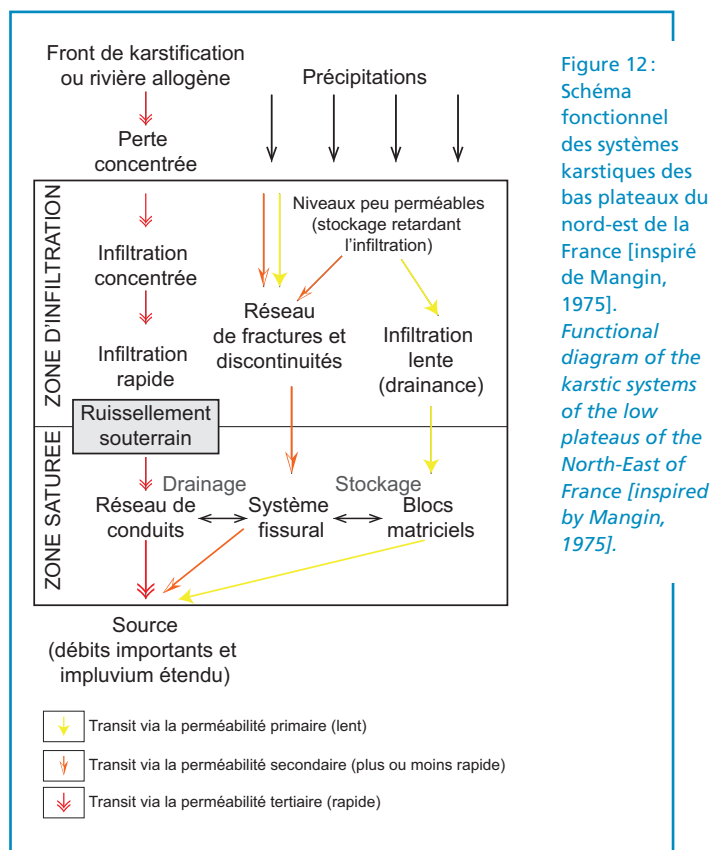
Front de karstification ou rivière allogène

Précipitations

Perte concentrée

ZONE D'INFILTRATION

Niveaux peu perméables (stockage retardant l'infiltration)

Infiltration concentrée

Réseau de fractures et discontinuités

Infiltration lente (drainance)

Infiltration rapide

Ruissellement souterrain

ZONE SATUREE

Drainage

Stockage

Réseau de conduits

Système fissural

Blocs matriciels

Source (débits importants et impluvium étendu)

Transit via la perméabilité primaire (lent)

Transit via la perméabilité secondaire (plus ou moins rapide)

Transit via la perméabilité tertiaire (rapide)

Figure 12 : Schéma fonctionnel des systèmes karstiques des bas plateaux du nord-est de la France [inspiré de Mangin, 1975].
Functional diagram of the karstic systems of the low plateaus of the North-East of France [inspired by Mangin, 1975].